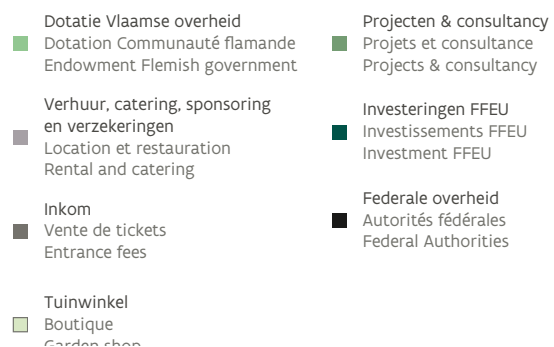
Dotatie Vlaamse overheid
Dotation Communauté flamande
Endowment Flemish government

Verhuur, catering, sponsoring en verzekeringen
Location et restauration
Rental and catering

Inkom
Vente de tickets
Entrance fees

Tuinwinkel
Boutique
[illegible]

Projecten & consultancy
Projets et consultance
Projects & consultancy

Investeringen FFEU
Investissements FFEU
Investment FFEU

Federale overheid
Autorités fédérales
Federal Authorities